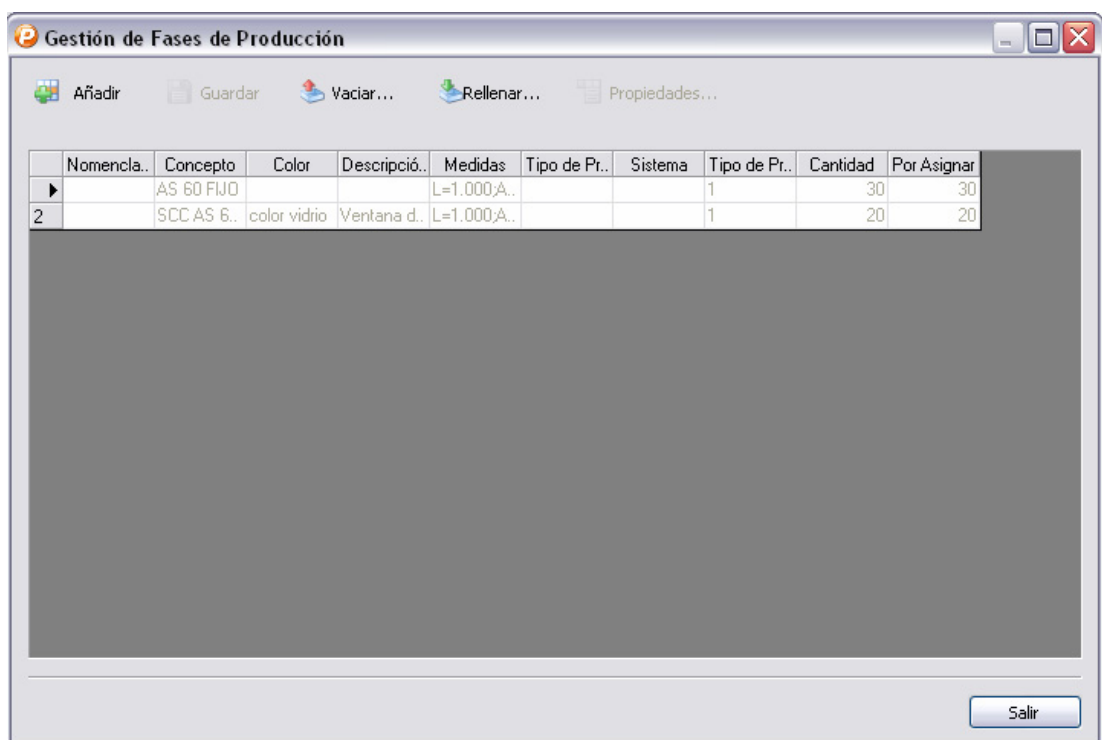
Gestión de Fases de Producción

Añadir Guardar Vaciar... Rellenar... Propiedades...

| | Nomencla.. | Concepto | Color | Descripció.. | Medidas | Tipo de Pr.. | Sistema | Tipo de Pr.. | Cantidad | Por Asignar |
|---|---|---|---|---|---|---|---|---|---|---|
| ▸ | | AS 60 FIJO | | | L=1.000;A.. | | | 1 | 30 | 30 |
| 2 | | SCC AS 6.. | color vidrio | Ventana d.. | L=1.000;A.. | | | 1 | 20 | 20 |

Salir